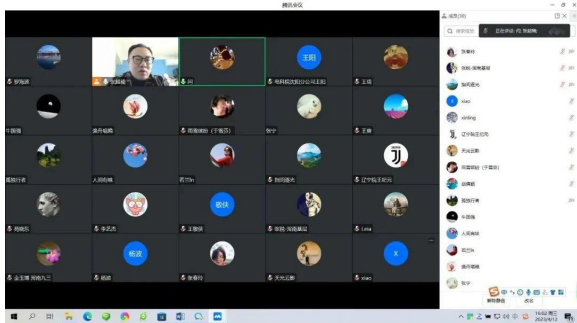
腾讯会议

成员(30)

正在讲话: 刘

张春祥
张秋·深夜暴风
海阔凭鱼
xiao
xinling
辽宁沈北王红军
天光云影
雨夜听松(于霞东)
孤舟蓑
晨曦行者
牛国强
人间真味
若尘lin
海市蜃楼
敬宇

静音全体
邀请

张海波
张新斌
刘
电商精英(分公司)王阳
王阳
王瑞
牛国强
海市蜃楼
雨夜听松(于霞东)
敬宇
王鑫
孤舟行者
人间有味
若尘lin
陆游漫步
辽宁沈北王红军
杨晓东
李艺杰
敬侠
王俊侠
张政·深夜暴风
Lola
金玉泽·风格九三
杨波
杨波
张春玲
天光云影
xiao
X

16:02
2023/4/13